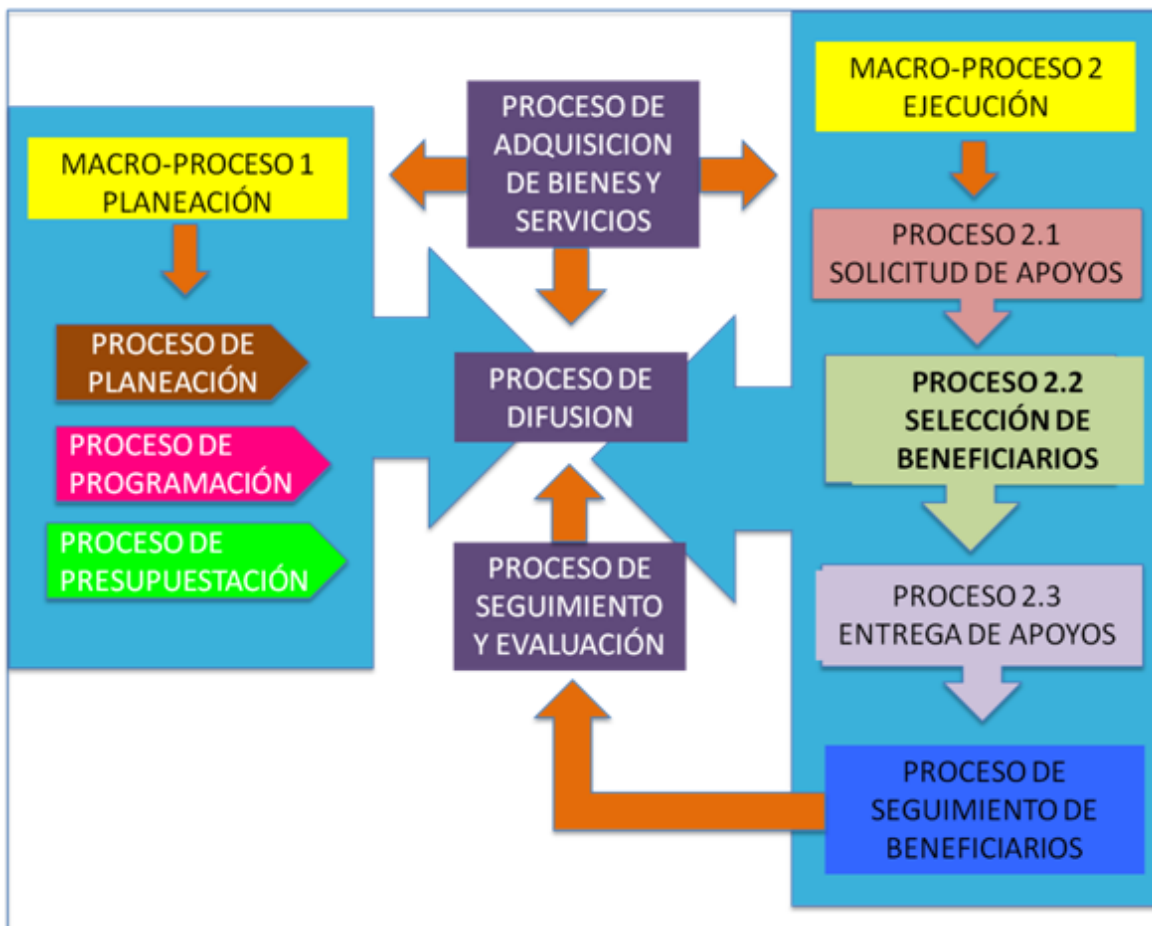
MACRO-PROCESO 1
PLANEACIÓN

PROCESO DE PLANEACIÓN

PROCESO DE PROGRAMACIÓN

PROCESO DE PRESUPUESTACIÓN

PROCESO DE ADQUISICION DE BIENES Y SERVICIOS

PROCESO DE DIFUSION

PROCESO DE SEGUIMIENTO Y EVALUACIÓN

MACRO-PROCESO 2
EJECUCIÓN

PROCESO 2.1
SOLICITUD DE APOYOS

PROCESO 2.2
SELECCIÓN DE BENEFICIARIOS

PROCESO 2.3
ENTREGA DE APOYOS

PROCESO DE SEGUIMIENTO DE BENEFICIARIOS